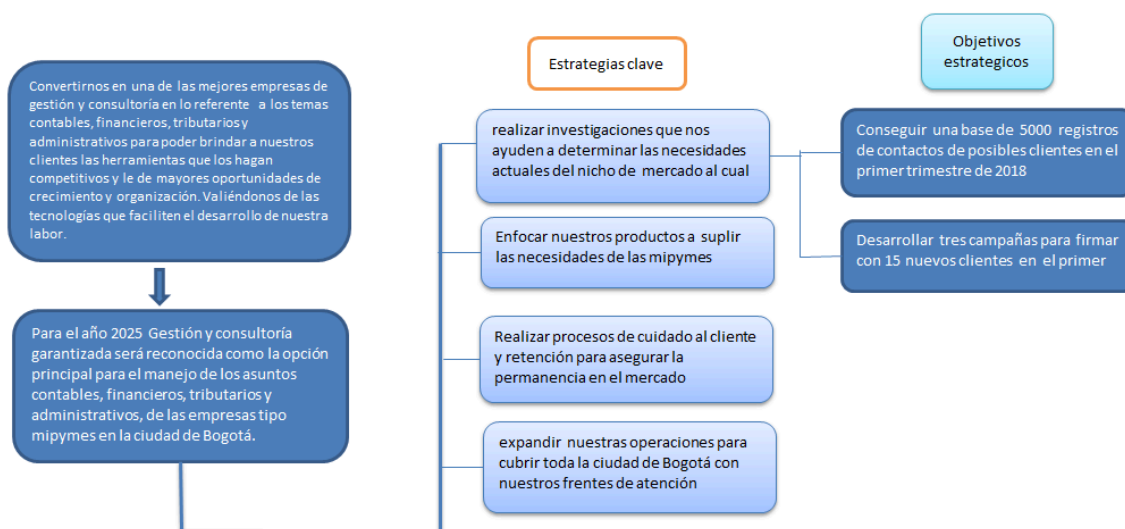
Convertirnos en una de las mejores empresas de gestión y consultoría en lo referente a los temas contables, financieros, tributarios y administrativos para poder brindar a nuestros clientes las herramientas que los hagan competitivos y le de mayores oportunidades de crecimiento y organización. Valiéndonos de las tecnologías que faciliten el desarrollo de nuestra labor.

Para el año 2025 Gestión y consultoría garantizada será reconocida como la opción principal para el manejo de los asuntos contables, financieros, tributarios y administrativos, de las empresas tipo mipymes en la ciudad de Bogotá.

Estrategias clave

realizar investigaciones que nos ayuden a determinar las necesidades actuales del nicho de mercado al cual

Enfocar nuestros productos a suplir las necesidades de las mipymes

Realizar procesos de cuidado al cliente y retención para asegurar la permanencia en el mercado

expandir nuestras operaciones para cubrir toda la ciudad de Bogotá con nuestros frentes de atención

Objetivos estrategicos

Conseguir una base de 5000 registros de contactos de posibles clientes en el primer trimestre de 2018

Desarrollar tres campañas para firmar con 15 nuevos clientes en el primer